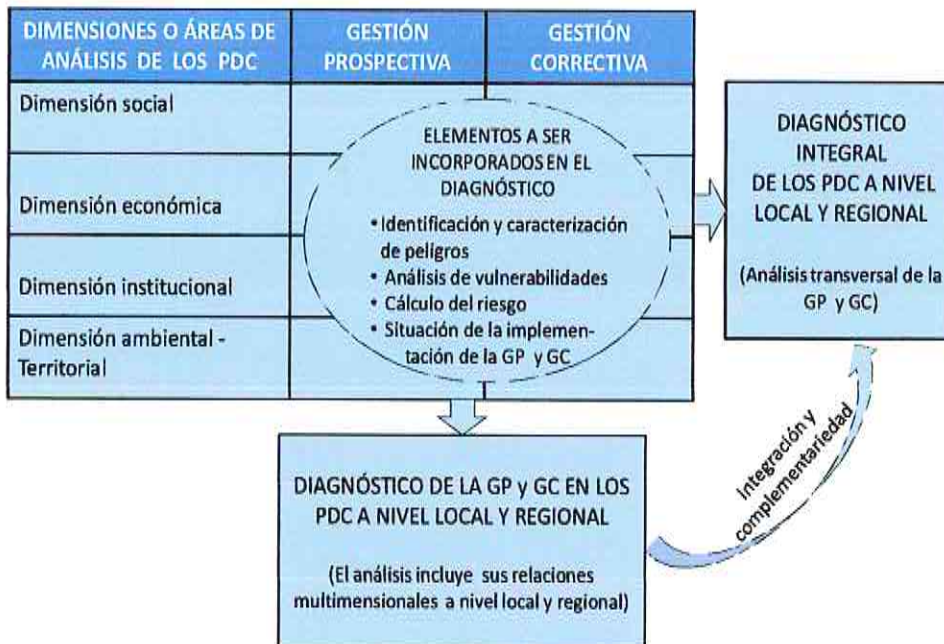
| DIMENSIONES O ÁREAS DE ANÁLISIS DE LOS PDC | GESTIÓN PROSPECTIVA | GESTIÓN CORRECTIVA |
|---|---|---|
| Dimensión social | | |
| Dimensión económica | | |
| Dimensión institucional | | |
| Dimensión ambiental - Territorial | | |

ELEMENTOS A SER INCORPORADOS EN EL DIAGNÓSTICO

• Identificación y caracterización de peligros
• Análisis de vulnerabilidades
• Cálculo del riesgo
• Situación de la implementación de la GP y GC

DIAGNÓSTICO INTEGRAL DE LOS PDC A NIVEL LOCAL Y REGIONAL

(Análisis transversal de la GP y GC)

DIAGNÓSTICO DE LA GP y GC EN LOS PDC A NIVEL LOCAL Y REGIONAL

(El análisis incluye sus relaciones multimensionales a nivel local y regional)

Integración y complementariedad